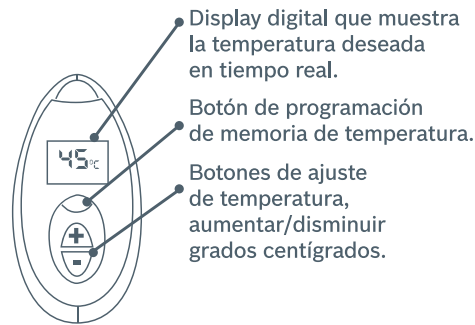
45°C

+

-

Display digital que muestra la temperatura deseada en tiempo real.

Botón de programación de memoria de temperatura.

Botones de ajuste de temperatura, aumentar/disminuir grados centígrados.